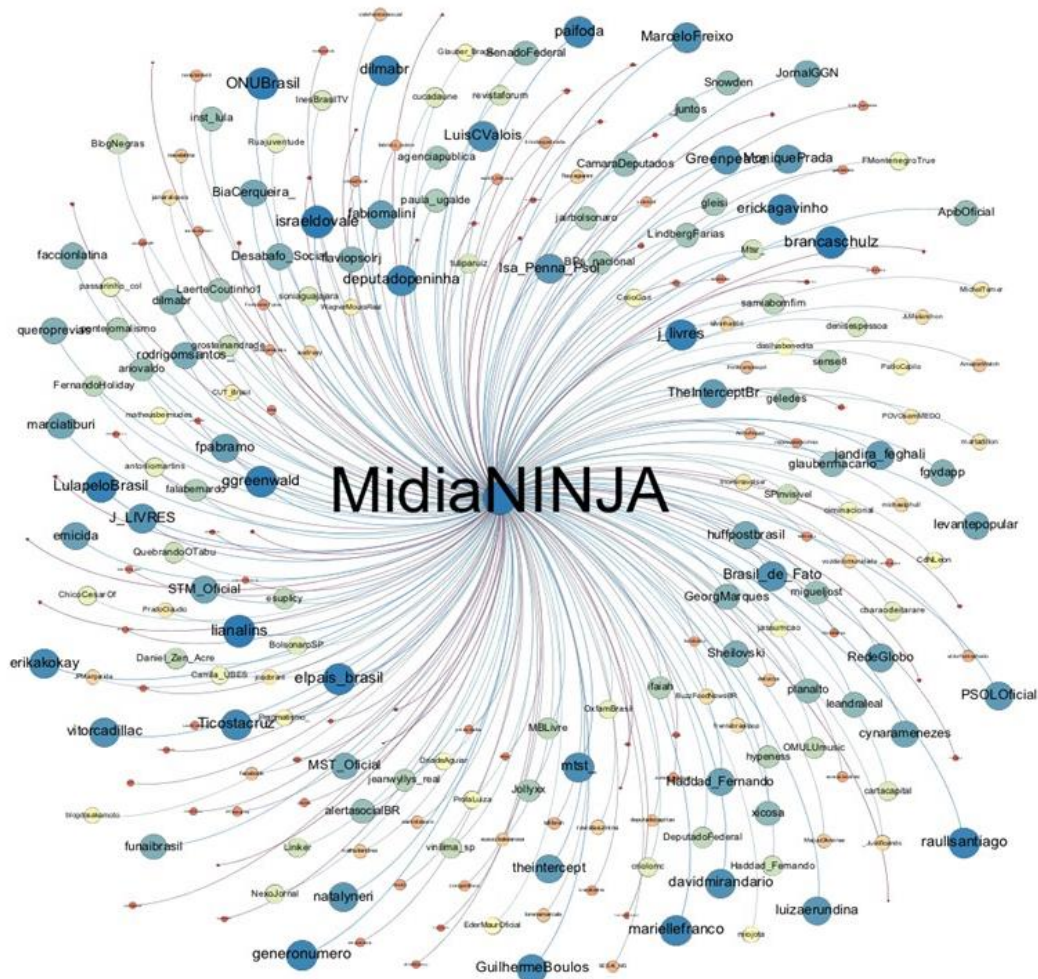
MidiaNINJA

paifoda
MarceloFreixo
SenadoFederal
Glauber_Braga
dilmabr
ONUBrasil
InesBrasilTV
cucadasune
revistaforum
inst_lula
Snowden
JornalGGN
juntos
RuaJuventude
BiboNegras
LuisCValois
CamaraDeputados
agenciapublica
Greenpeace
MoniquePrada
FMontenegroTrue
BiaCerqueira_
paula_ugalde
fabiomalini
israeldovale
gleisi
erickagavinho
ApibOficial
jairbolsonaro
LindbergFarias
faccionlatina
Desabafo_Social
flaviopsolrj
deputadopeninha
Isa_Penna_Psol
BRu_nacional
brancaschulz
LaerteCoutinho1
dilmabr
passarinho_col
soniaguajajara
queroprevias
jornalismo
samiabomfim
denisespessoa
rodrigomsantos_
j_livres
sense8
ariovaldo
FernandoHoliday
TheInterceptBr
geledes
CUT_Brasil
marciatiburi
fpabramo
jandira_feghali
glaubermacario
fgvdapp
LulapeloBrasil
ggreenwald
falabemardo
SPinvisivel
levantepopular
J_LIVRES
emicida
QuebrandoOTabu
huffpostbrasil
STM_Oficial
Brasil_de_Fato
ChicoCesarOf
esuplicy
GeorgMarques
migueljost
lianalins
BolsonaroSP
Daniel_Zen_Acre
Sheilovski
RedeGlobo
erikakokay
Camila_UBES
elpais_brasil
ifaiah
planalto
leandraleal
PSOLOficial
vitorcadillac
Ticostacruz
MBLivre
OxfamBrasil
cynaramenezes
hypeness
OMULUmusic
MST_Oficial
jeanwyllys_real
mtst_
Haddad_Fernando
alertasocialBR
Jollyxx
xicosa
cartacapital
funaibrasil
DeputadoFederal
Haddad_Fernando
raullsantiago
Liniker
vinilima_sp
theintercept
NexoJornal
natalyneri
davidmirandario
luizaerundina
mariellefranco
generonumero
GuilhermeBoulos